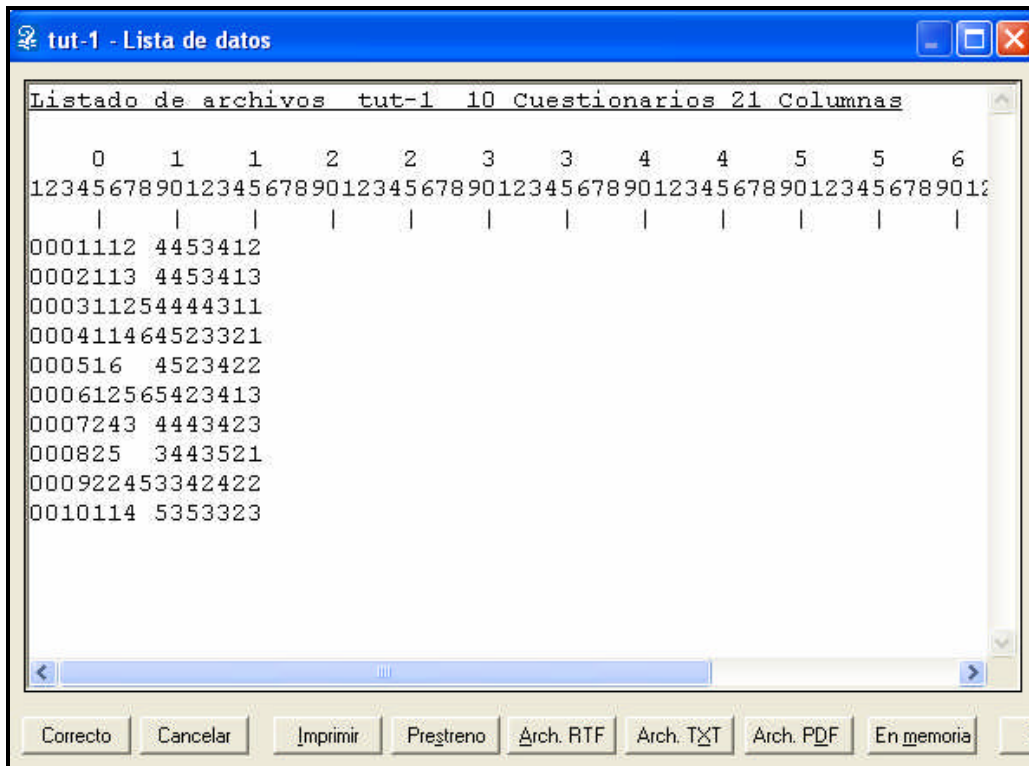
tut-1 - Lista de datos

Listado de archivos tut-1 10 Cuestionarios 21 Columnas

0 1 1 2 2 3 3 4 4 5 5 6
12345678901234567890123456789012345678901234567890123456789012
| | | | | | | | | | | |
0001112 4453412
0002113 4453413
000311254444311
000411464523321
000516 4523422
000612565423413
0007243 4443423
000825 3443521
000922453342422
0010114 5353323

Correcto | Cancelar | Imprimir | Prestreno | Arch. RTF | Arch. TXT | Arch. PDF | En memoria